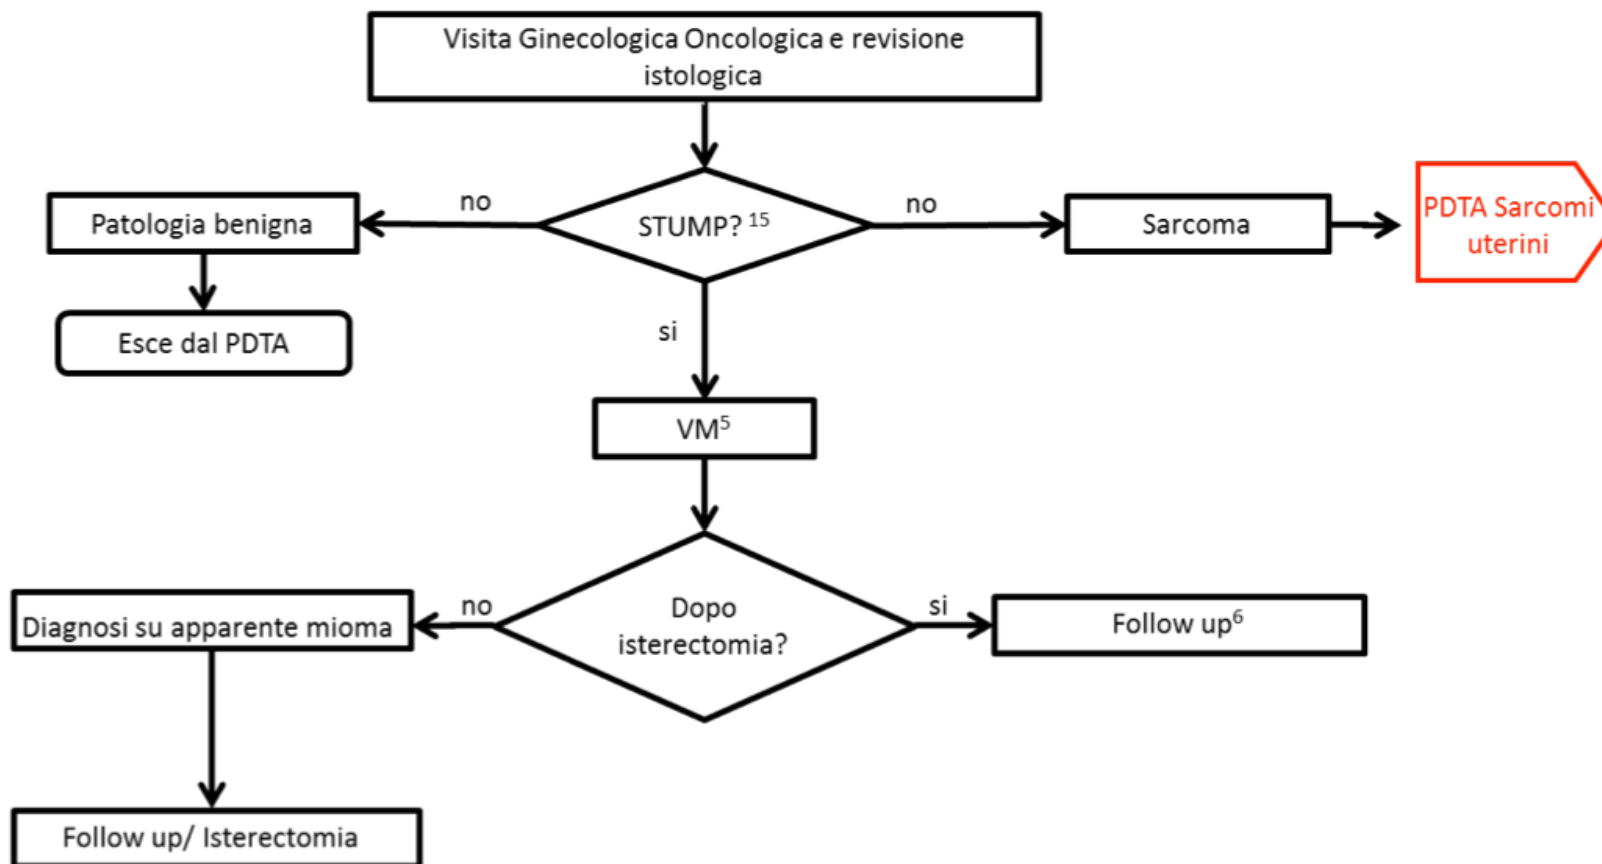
Visita Ginecologica Oncologica e revisione istologica

Patologia benigna

no

STUMP? $^{15}$

no

Sarcoma

PDTA Sarcomi uterini

Esce dal PDTA

si

VM$^{5}$

Diagnosi su apparente mioma

no

Dopo isterectomia?

si

Follow up$^{6}$

Follow up/ Isterectomia